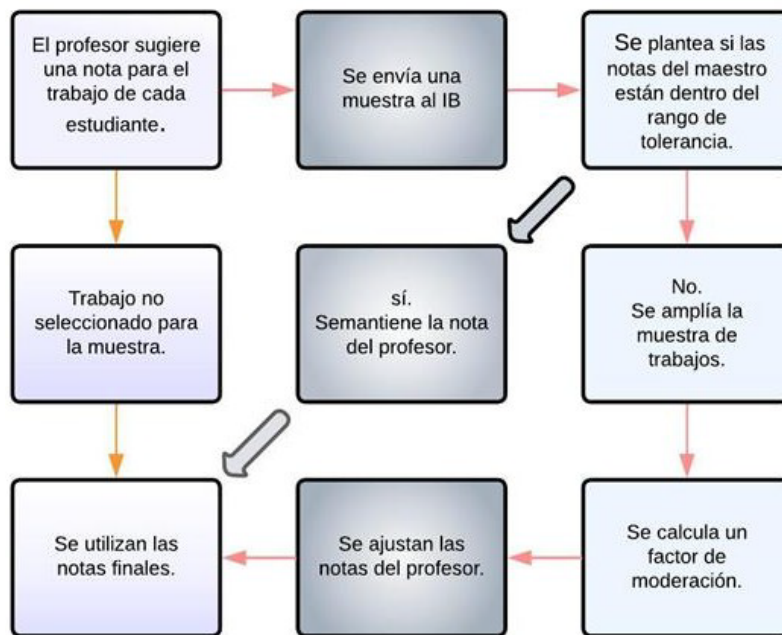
El profesor sugiere una nota para el trabajo de cada estudiante.

Se envía una muestra al IB

Se plantea si las notas del maestro están dentro del rango de tolerancia.

Trabajo no seleccionado para la muestra.

sí.
Semantiene la nota del profesor.

No.
Se amplía la muestra de trabajos.

Se utilizan las notas finales.

Se ajustan las notas del profesor.

Se calcula un factor de moderación.